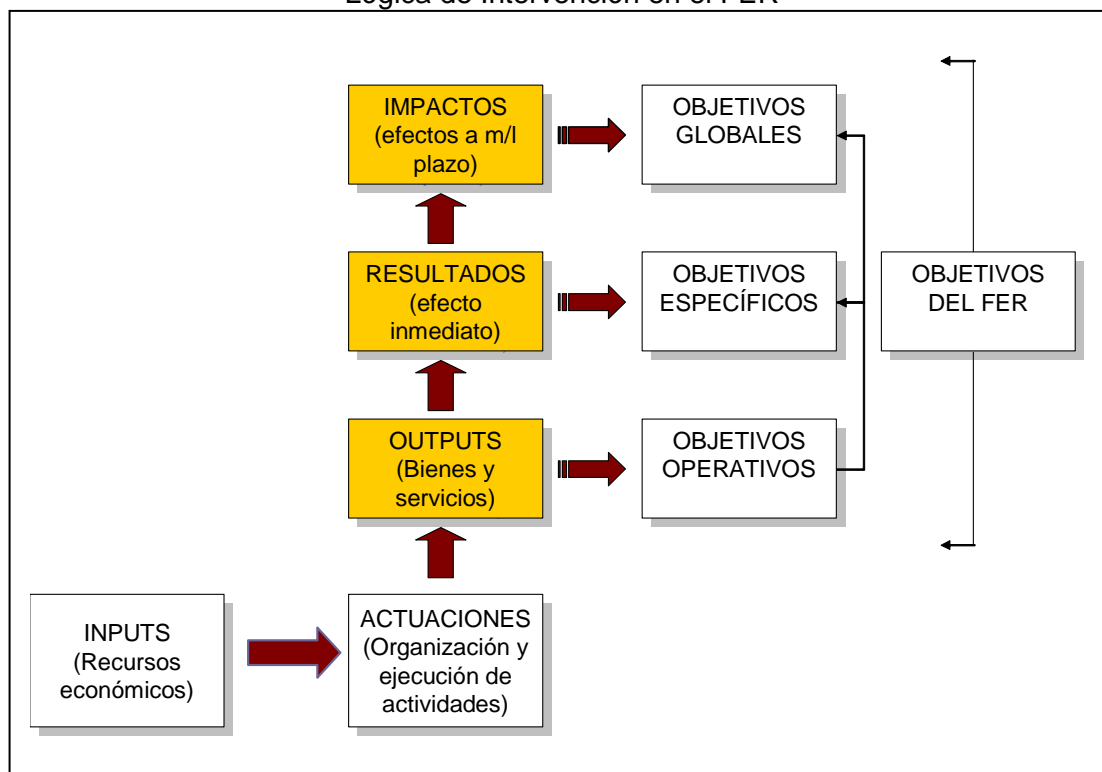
Lógica de intervención en el FER

IMPACTOS (efectos a m/l plazo)

OBJETIVOS GLOBALES

RESULTADOS (efecto inmediato)

OBJETIVOS ESPECÍFICOS

OBJETIVOS DEL FER

OUTPUTS (Bienes y servicios)

OBJETIVOS OPERATIVOS

INPUTS (Recursos económicos)

ACTUACIONES (Organización y ejecución de actividades)